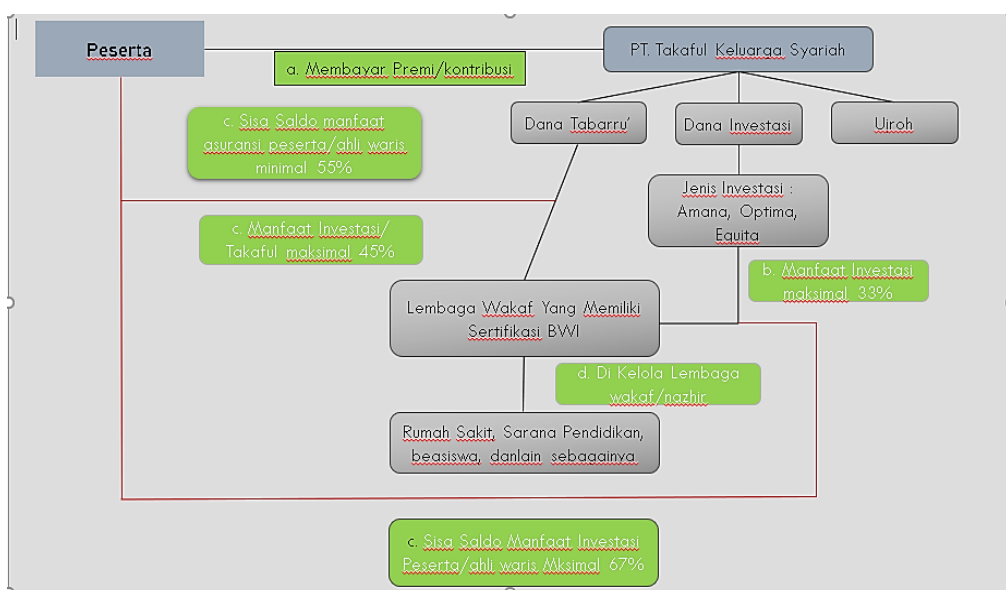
Peserta

a. Membayar Premi/kontribusi

PT. Takaful Keluarga Syariah

Dana Tabarru'

Dana Investasi

Uiroh

c. Sisa Saldo manfaat asuransi peserta/ahli waris minimal 55%

Jenis Investasi : Amana, Optima, Equita

c. Manfaat Investasi/ Takaful maksimal 45%

b. Manfaat Investasi maksimal 33%

Lembaga Wakaf Yang Memiliki Sertifikasi BWI

d. Di Kelola Lembaga wakaf/nazhir

Rumah Sakit, Sarana Pendidikan, beasiswa, danlain sebagainya.

c. Sisa Saldo Manfaat Investasi Peserta/ahli waris Mksimal 67%